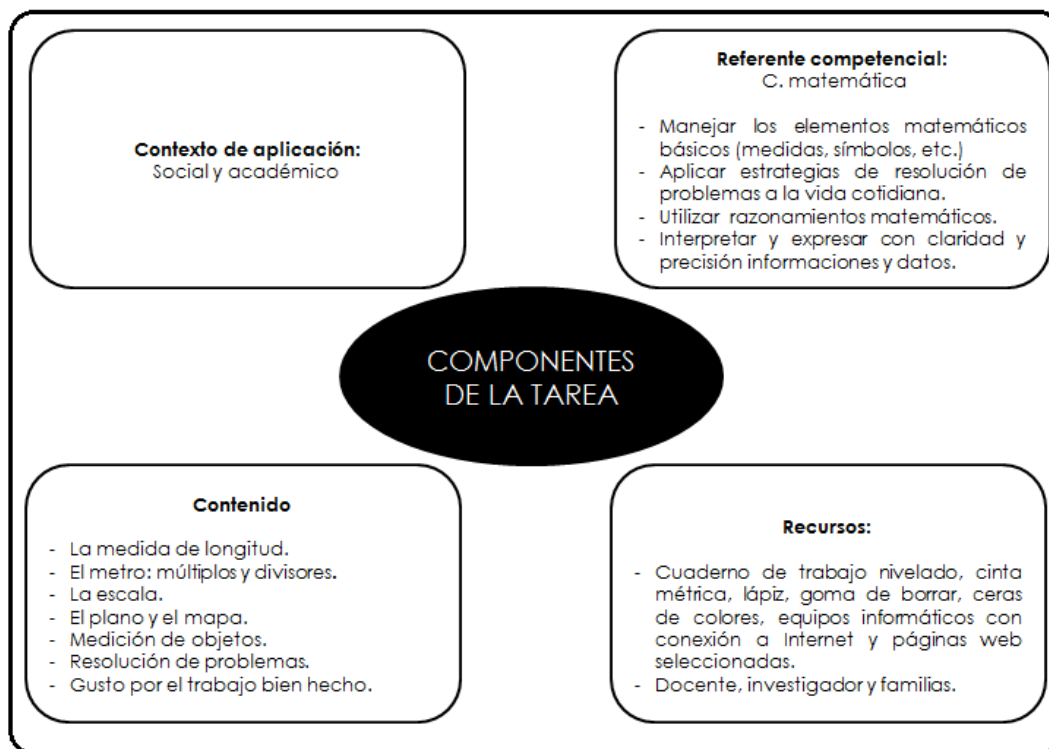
**Contexto de aplicación:**
Social y académico

**Referente competencial:**
C. matemática

- Manejar los elementos matemáticos básicos (medidas, símbolos, etc.)
- Aplicar estrategias de resolución de problemas a la vida cotidiana.
- Utilizar razonamientos matemáticos.
- Interpretar y expresar con claridad y precisión informaciones y datos.

COMPONENTES DE LA TAREA

**Contenido**

- La medida de longitud.
- El metro: múltiplos y divisores.
- La escala.
- El plano y el mapa.
- Medición de objetos.
- Resolución de problemas.
- Gusto por el trabajo bien hecho.

**Recursos:**

- Cuaderno de trabajo nivelado, cinta métrica, lápiz, goma de borrar, ceras de colores, equipos informáticos con conexión a Internet y páginas web seleccionadas.
- Docente, investigador y familias.